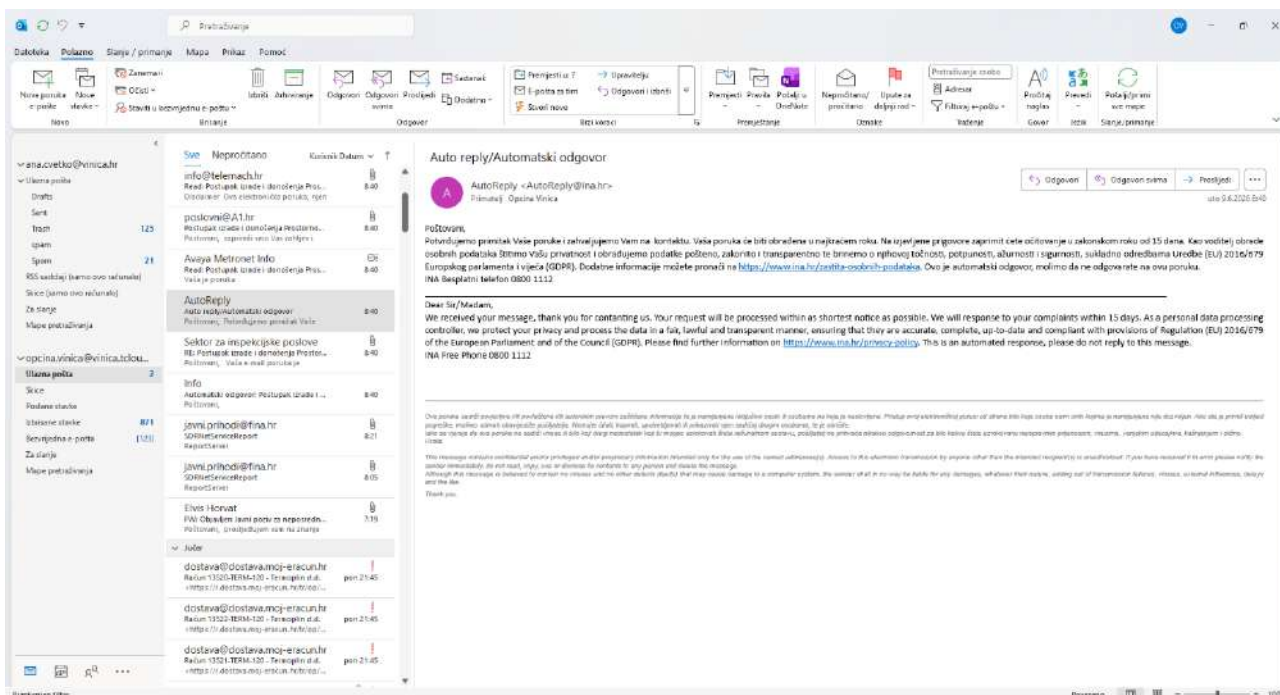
Pretraživanje

Datoteka Polazno Slanje / primanje Mapa Prikaz Pomoć

Nova poruka e-pošte Nove stavke Novo
Zanemari Očisti Staviti u bezvrijednu e-poštu Brisanje
Izbriši Arhiviranje
Odgovori Odgovori svima Proslijedi Sastanak Dodatno Odgovor
Premjesti u: ? E-pošta za tim Stvori novo Upravitelju Odgovori i izbriši Brzi koraci
Premjesti Pravila Pošalji u OneNote Premještanje
Nepročitano/pročitano Upute za daljnji rad Oznake
Pretraživanje osoba Adresar Filtriraj e-poštu Traženje
Pročitaj naglas Govor
Prevedi Jezik
Pošalji/primi sve mape Slanje/primanje

ana.cvetko@vinica.hr
Ulazna pošta
Drafts
Sent
Trash 125
spam
Spam 21
RSS sadržaji (samo ovo računalo)
Skice (samo ovo računalo)
Za slanje
Mape pretraživanja

opcina.vinica@vinica.tclou...
Ulazna pošta 2
Skice
Poslane stavke
Izbrisane stavke 871
Bezvrijedna e-pošta [125]
Za slanje
Mape pretraživanja

Sve Nepročitano Kutionik Datum

info@telemach.hr
Read: Postupak izrade i donošenja Pros...
Obavijest: Ovo elektronička poruka, njen 8:40

poslovni@A1.hr
Postupak izrade i donošenja Prostorno...
Poštovani, zaprimili smo Vaš zahtjev i 8:40

Avaya Metronet Info
Read: Postupak izrade i donošenja Pros...
Vaša je poruka 8:40

AutoReply
Auto reply/Automatski odgovor
Poštovani, Potvrđujemo primitak Vaše 8:40

Sektor za inspekcijske poslove
RE: Postupak izrade i donošenja Prostor...
Poštovani, Vaša e-mail poruka je 8:40

Info
Automatski odgovor: Postupak izrade i ...
Poštovani, 8:40

javni.prihodi@fina.hr
SDRNetServiceReport
ReportServer 8:21

javni.prihodi@fina.hr
SDRNetServiceReport
ReportServer 8:05

Elvis Horvat
FW: Obustjem javni poziv za nepotrebn...
Poštovani, prosljeđujem vam na znanje 7:19

Jučer

dostava@dostava.moj-eracun.hr
Račun 13520-TERM-120 - Teracplin d.d.
<https://r.dostava.moj-eracun.hr/ro/...> pon 21:45

dostava@dostava.moj-eracun.hr
Račun 13522-TERM-120 - Teracplin d.d.
<https://r.dostava.moj-eracun.hr/ro/...> pon 21:45

dostava@dostava.moj-eracun.hr
Račun 13521-TERM-120 - Teracplin d.d.
<https://r.dostava.moj-eracun.hr/ro/...> pon 21:45

Auto reply/Automatski odgovor

AutoReply <AutoReply@ina.hr>
Primatelj: Općina Vinica

Odgovori Odgovori svima Proslijedi ...
uto 9.6.2026 8:40

Poštovani,
Potvrđujemo primitak Vaše poruke i zahvaljujemo Vam na kontaktu. Vaša poruka će biti obrađena u najkraćem roku. Na izjavljene prigovore zaprimit ćete očitovanje u zakonskom roku od 15 dana. Kao voditelj obrade osobnih podataka štitimo Vašu privatnost i obrađujemo podatke pošteno, zakonito i transparentno te brinemo o njihovoj točnosti, potpunosti, ažurnosti i sigurnosti, sukladno odredbama Uredbe (EU) 2016/679 Europskog parlamenta i vijeća (GDPR). Dodatne informacije možete pronaći na https://www.ina.hr/zastita-osobnih-podataka. Ovo je automatski odgovor, molimo da ne odgovarate na ovu poruku.
INA Besplatni telefon 0800 1112

Dear Sir/Madam,
We received your message, thank you for contanting us. Your request will be processed within as shortest notice as possible. We will response to your complaints within 15 days. As a personal data processing controller, we protect your privacy and process the data in a fair, lawful and transparent manner, ensuring that they are accurate, complete, up-to-date and compliant with provisions of Regulation (EU) 2016/679 of the European Parliament and of the Council (GDPR). Please find further information on https://www.ina.hr/privacy-policy. This is an automated response, please do not reply to this message.
INA Free Phone 0800 1112

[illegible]

Thank you.